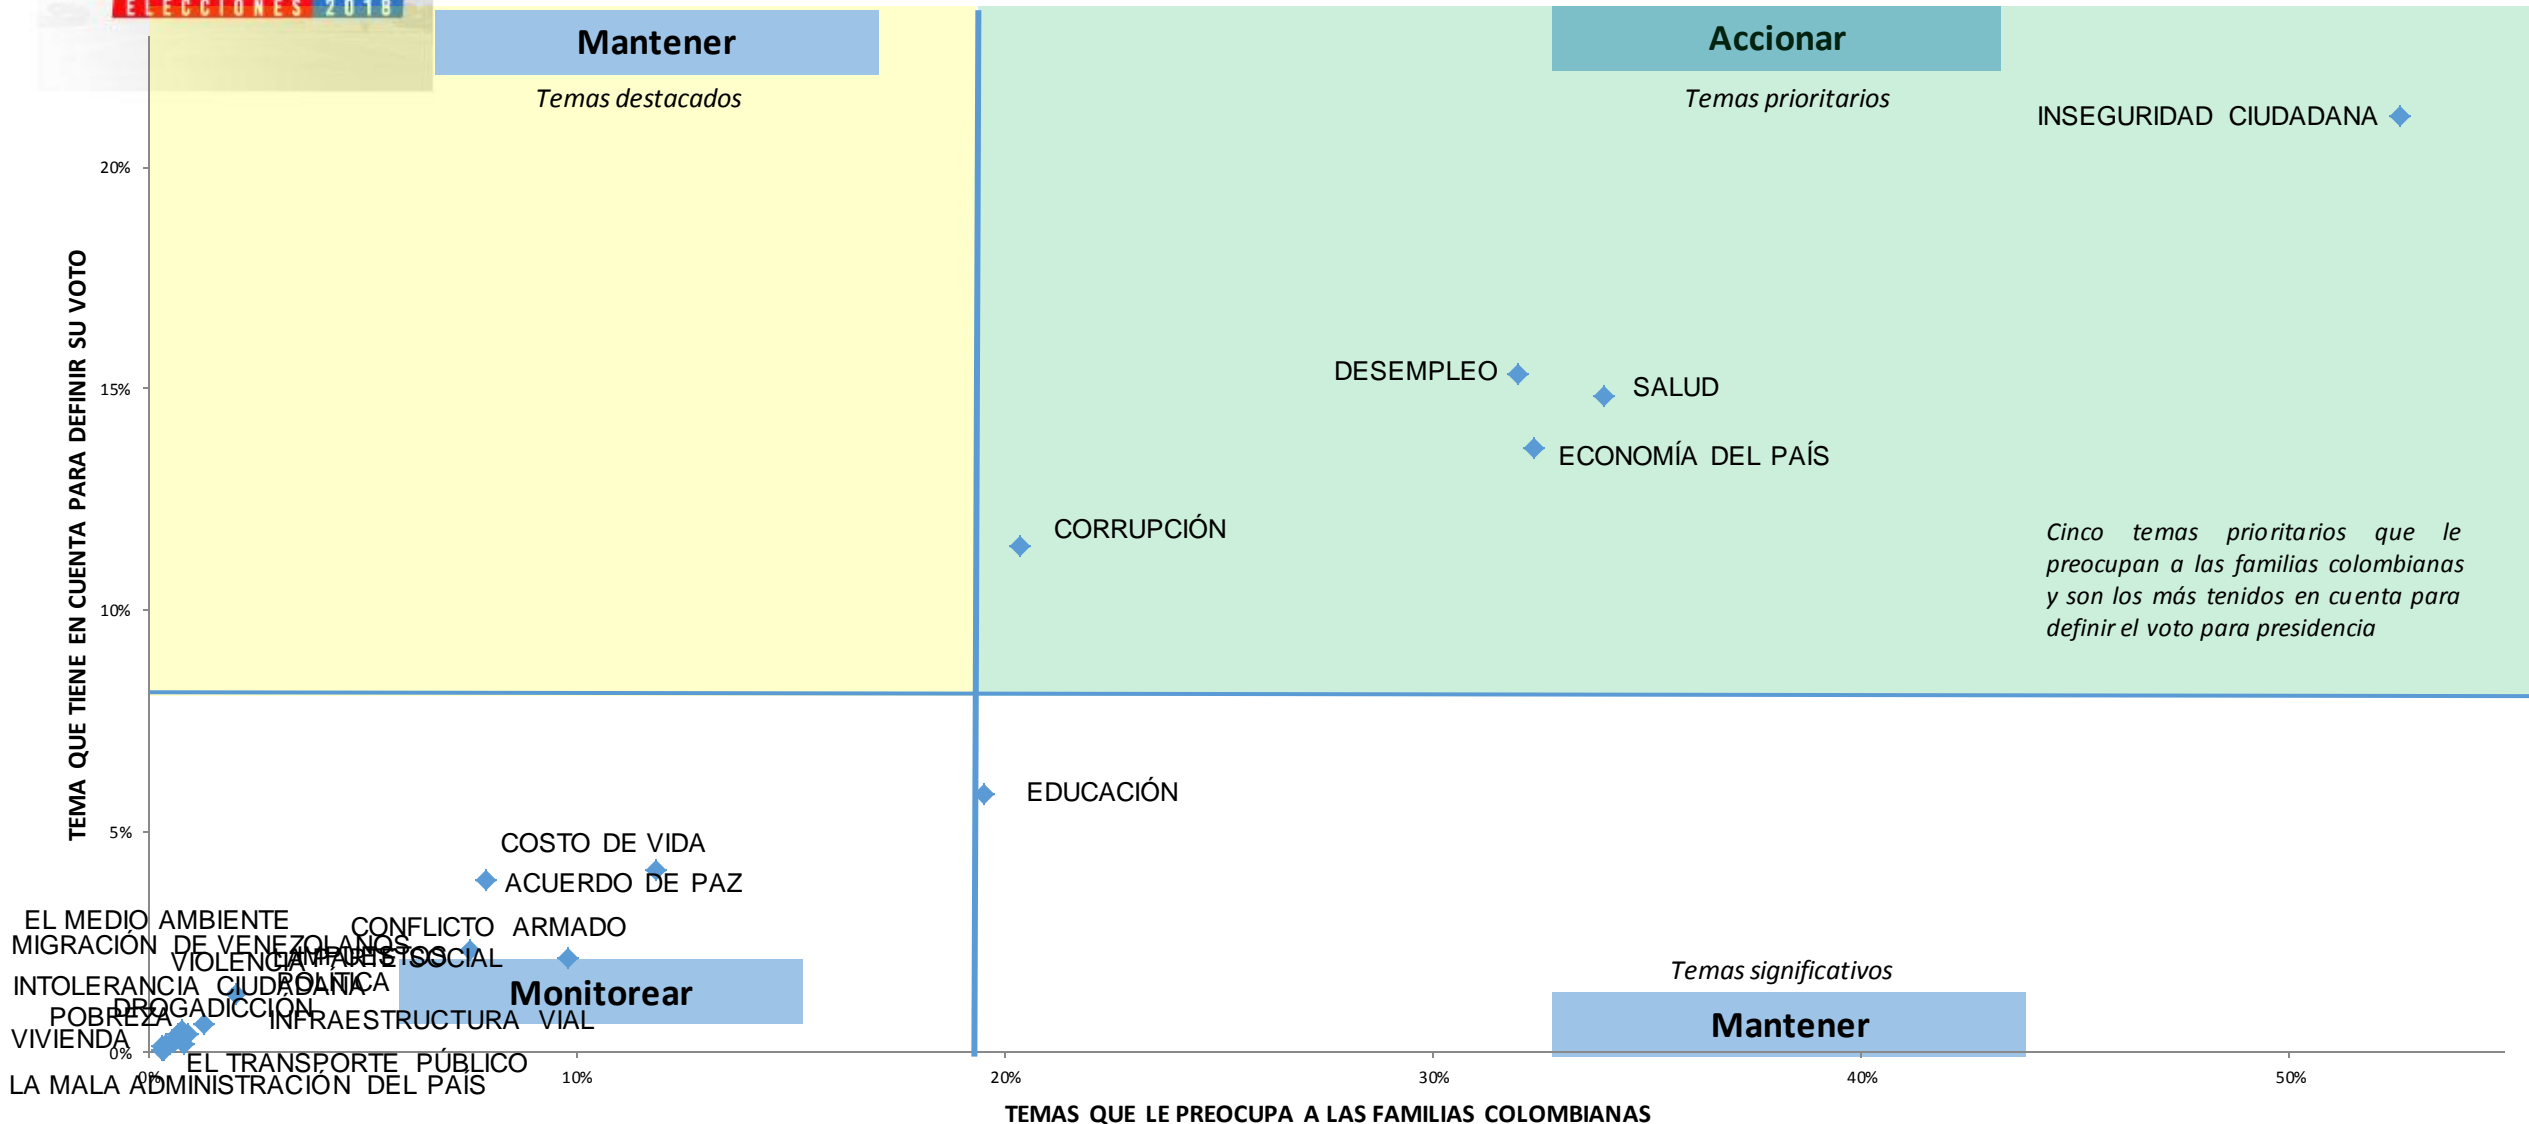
ELECCIONES 2018

Mantener
Temas destacados

Accionar
Temas prioritarios

INSEGURIDAD CIUDADANA

DESEMPLEO
SALUD
ECONOMÍA DEL PAÍS
CORRUPCIÓN

Cinco temas prioritarios que le preocupan a las familias colombianas y son los más tenidos en cuenta para definir el voto para presidencia

EDUCACIÓN

COSTO DE VIDA
ACUERDO DE PAZ
EL MEDIO AMBIENTE
CONFLICTO ARMADO
MIGRACIÓN DE VENEZOLANOS
VIOLENCIA
CAMBIO SOCIAL
POLÍTICA
INTOLERANCIA CIUDADANA
DROGADICCIÓN
POBREZA
INFRAESTRUCTURA VIAL
VIVIENDA
EL TRANSPORTE PÚBLICO
LA MALA ADMINISTRACIÓN DEL PAIS

Monitorear

Temas significativos
Mantener

TEMA QUE TIENE EN CUENTA PARA DEFINIR SU VOTO

20%
15%
10%
5%
0%

0%
10%
20%
30%
40%
50%

TEMAS QUE LE PREOCUPA A LAS FAMILIAS COLOMBIANAS